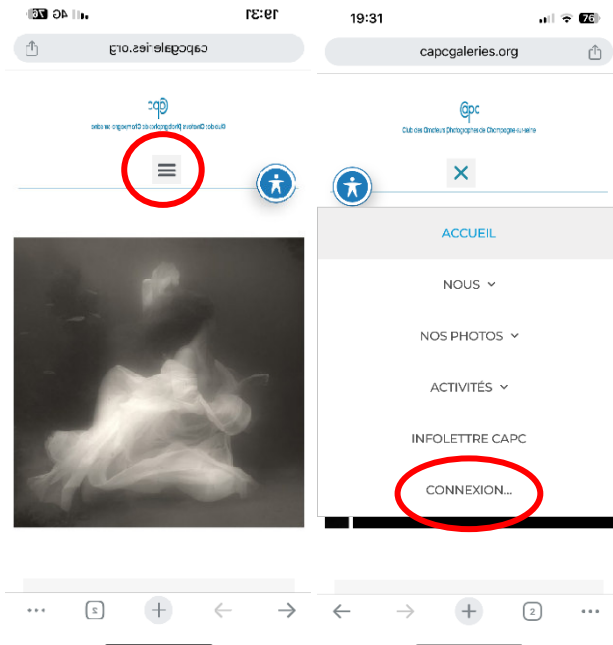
19:31
capcgaleries.org
capc
Club des Amateurs Photographes de Champagne-sur-Seine

19:31
76
capcgaleries.org
capc
Club des Amateurs Photographes de Champagne-sur-Seine
ACCUEIL
NOUS
NOS PHOTOS
ACTIVITÉS
INFOLETTRE CAPC
CONNEXION...
2